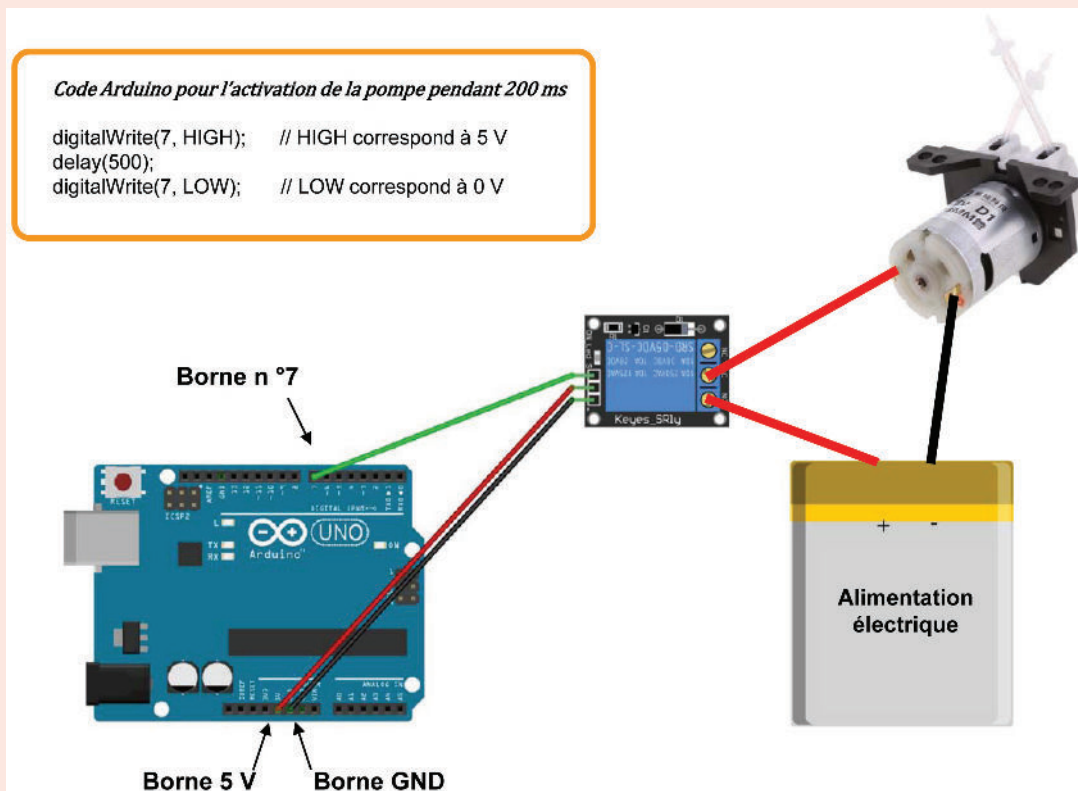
Code Arduino pour l'activation de la pompe pendant 200 ms

digitalWrite(7, HIGH); // HIGH correspond à 5 V
delay(500);
digitalWrite(7, LOW); // LOW correspond à 0 V

Borne n °7

RESET

ICSP2

L

TX

RX

DIGITAL

Arduino

UNO

ON

ANALOG IN

SRD-05VDC-SL-C

Keyes_SRly

Alimentation électrique

+

-

Borne 5 V

Borne GND